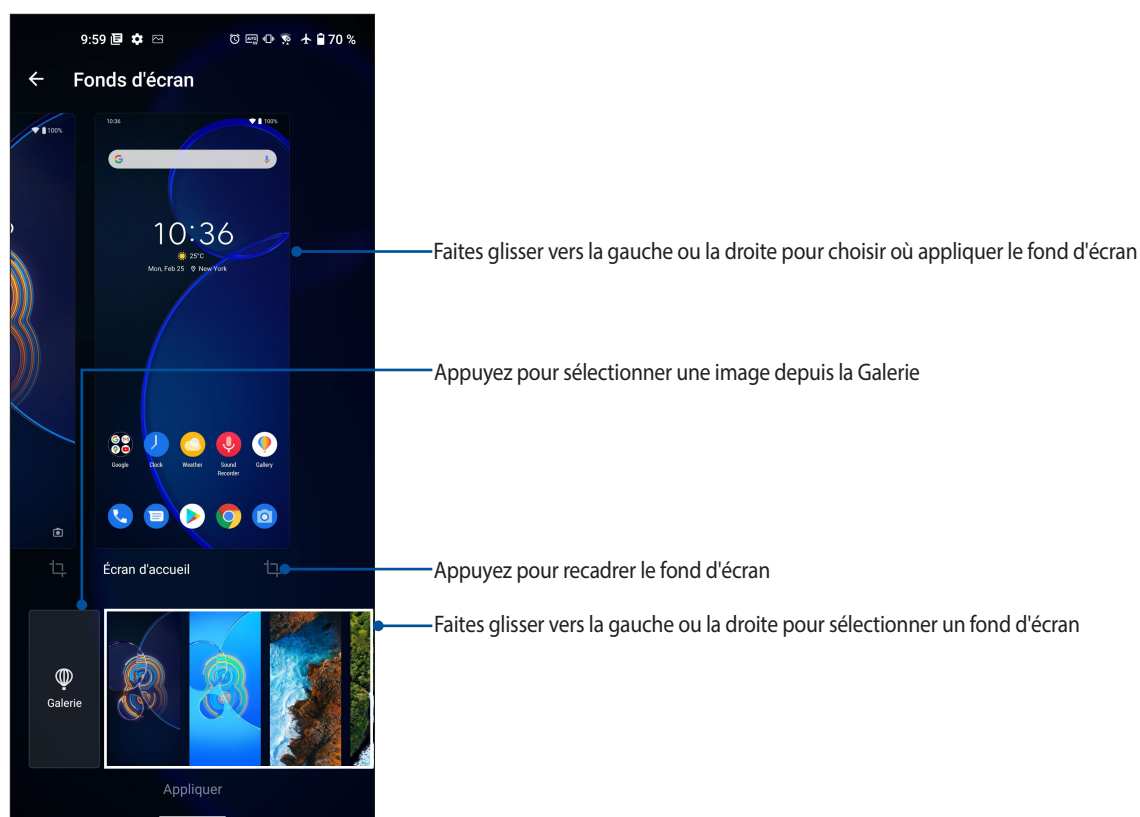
9:59
70 %

Fonds d'écran

100%

10:36
100%

10:36
25°C
Mon, Feb 25 New York

Google
Clock
Weather
Sound Recorder
Gallery

Écran d'accueil

Galerie

Appliquer

Faites glisser vers la gauche ou la droite pour choisir où appliquer le fond d'écran

Appuyez pour sélectionner une image depuis la Galerie

Appuyez pour recadrer le fond d'écran

Faites glisser vers la gauche ou la droite pour sélectionner un fond d'écran